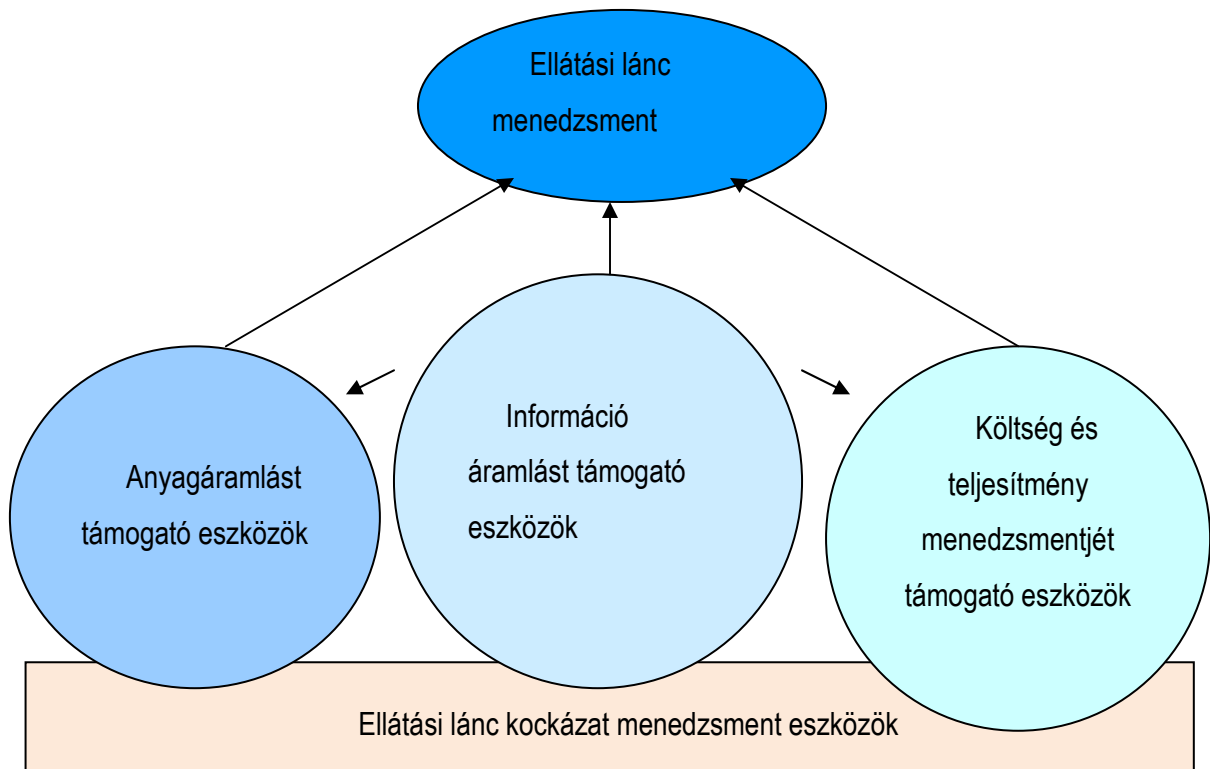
Ellátási lánc menedzsment

Anyagáramlást támogató eszközök

Információ áramlást támogató eszközök

Költség és teljesítmény menedzsmentjét támogató eszközök

Ellátási lánc kockázat menedzsment eszközök